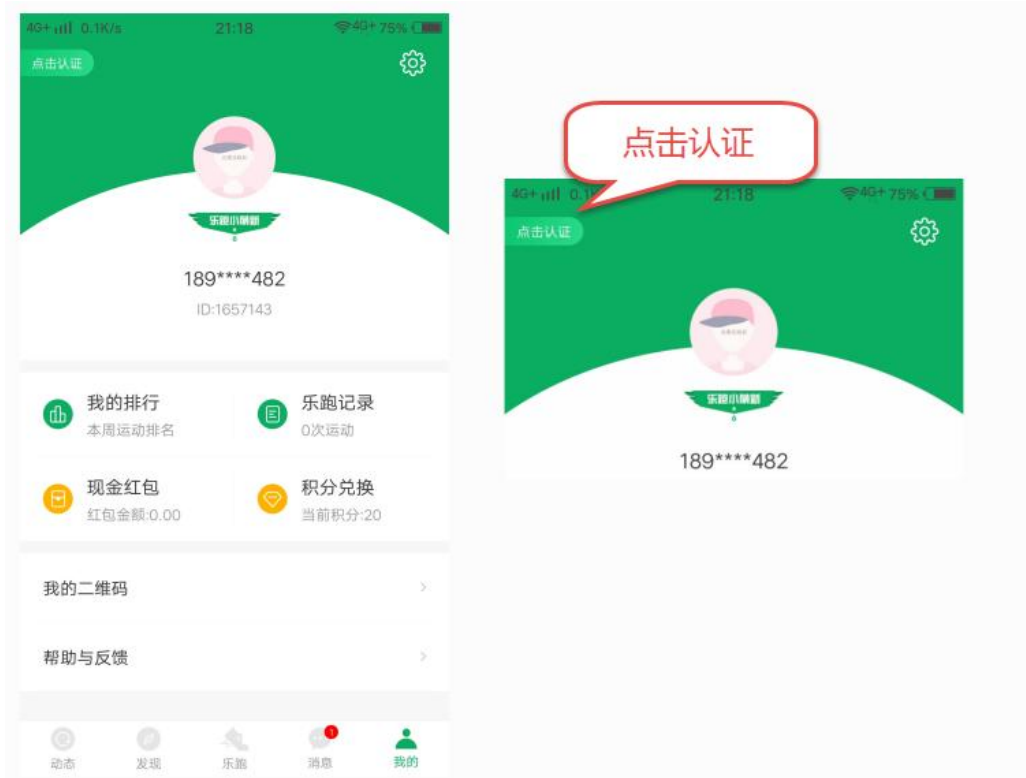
4G+ 0.1K/s 21:18 4G+ 75%

点击认证

乐跑小萌新
0

189****482
ID:1657143

我的排行
本周运动排名

乐跑记录
0次运动

现金红包
红包金额:0.00

积分兑换
当前积分:20

我的二维码

帮助与反馈

动态 发现 乐跑 消息 1 我的

点击认证

4G+ 0.1 21:18 4G+ 75%

点击认证

乐跑小萌新
0

189****482